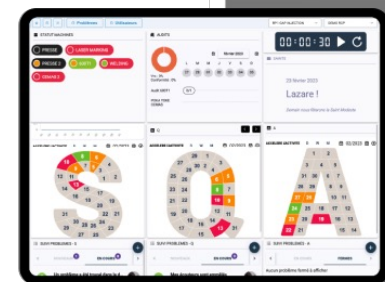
Problèmes
Utilisateurs
STATUT MACHINES
PRESSE
LASER MARKING
PRESSE 2
SOUDURE
MEULAGE
SERAGE
ALERTS
00:00:30
28 Février 2023
Lazare !
SQA
SUIVI PROBLEMES - 5
SUIVI PROBLEMES - 5
SUIVI PROBLEMES - 6
EN COURS
Un problème a été trouvé dans la
Mon deuxième vrai problème
Aucun problème fermé à afficher
FERMES